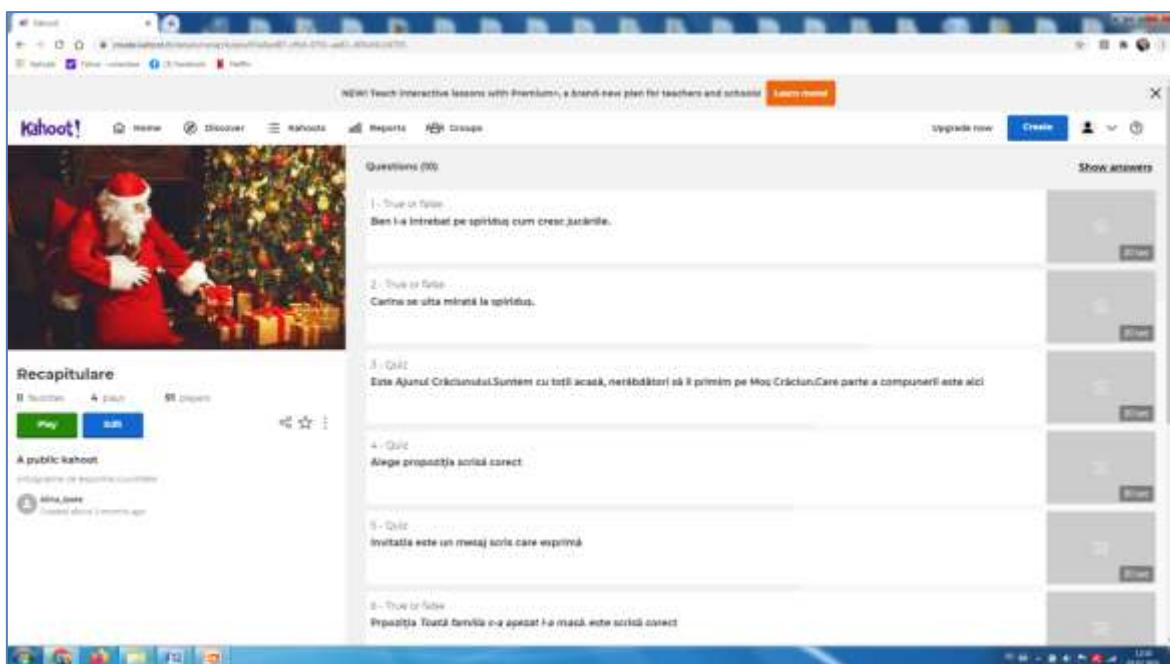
NEW! Teach interactive lessons with Premium+, a brand-new plan for teachers and schools Learn more!

Kahoot! Home Discover Kahoots Reports Groups Upgrade now Create

Recapitulare

8 favorites 4 plays 91 players

Play Edit

A public kahoot

Alina_Ioana

Questions (10) Show answers

1 - True or false
Ben l-a întrebat pe spiriduş cum cresc jucăriile.

2 - True or false
Carina se uita mirată la spiriduş.

3 - Quiz
Este Ajunul Crăciunului.Suntem cu toţii acasă, nerăbdători să îl primim pe Moş Crăciun.Care parte a compunerii este aici

4 - Quiz
Alege propoziţia scrisă corect

5 - Quiz
Invitaţia este un mesaj scris care exprimă

6 - True or false
Propoziţia Toată familia s-a aşezat l-a masă este scrisă corect